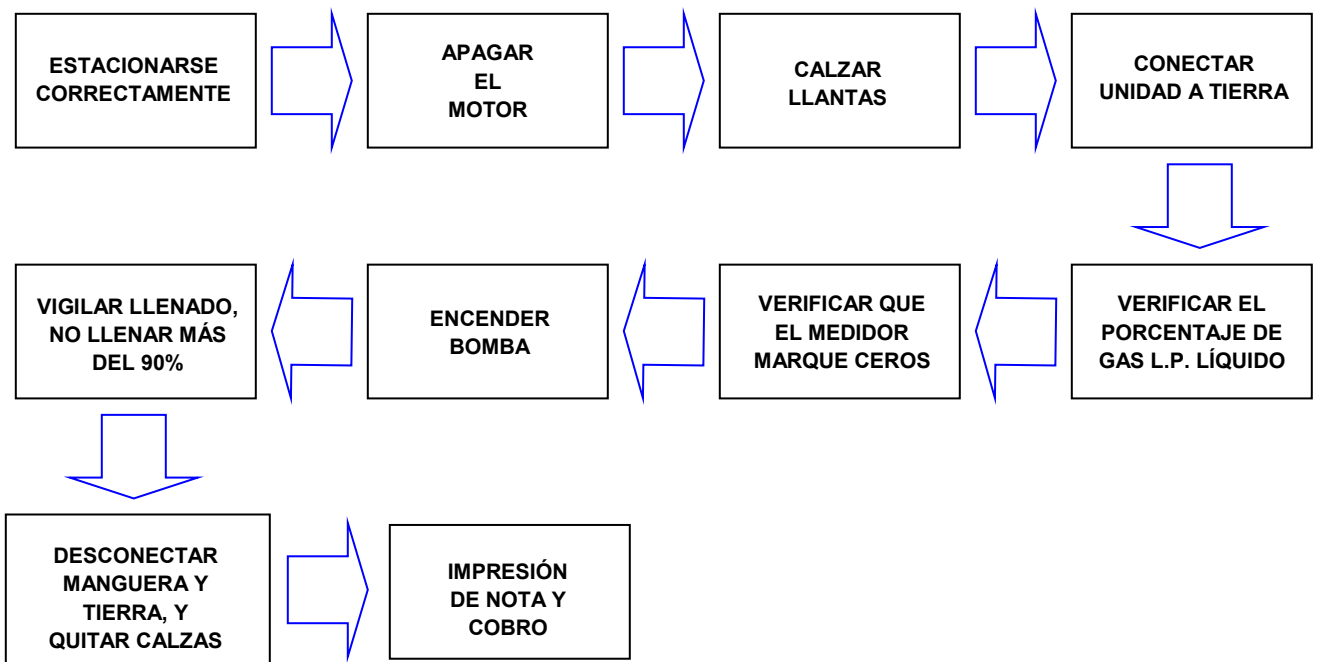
ESTACIONARSE CORRECTAMENTE

APAGAR EL MOTOR

CALZAR LLANTAS

CONECTAR UNIDAD A TIERRA

VERIFICAR EL PORCENTAJE DE GAS L.P. LÍQUIDO

VERIFICAR QUE EL MEDIDOR MARQUE CEROS

ENCENDER BOMBA

VIGILAR LLENADO, NO LLENAR MÁS DEL 90%

DESCONECTAR MANGUERA Y TIERRA, Y QUITAR CALZAS

IMPRESIÓN DE NOTA Y COBRO